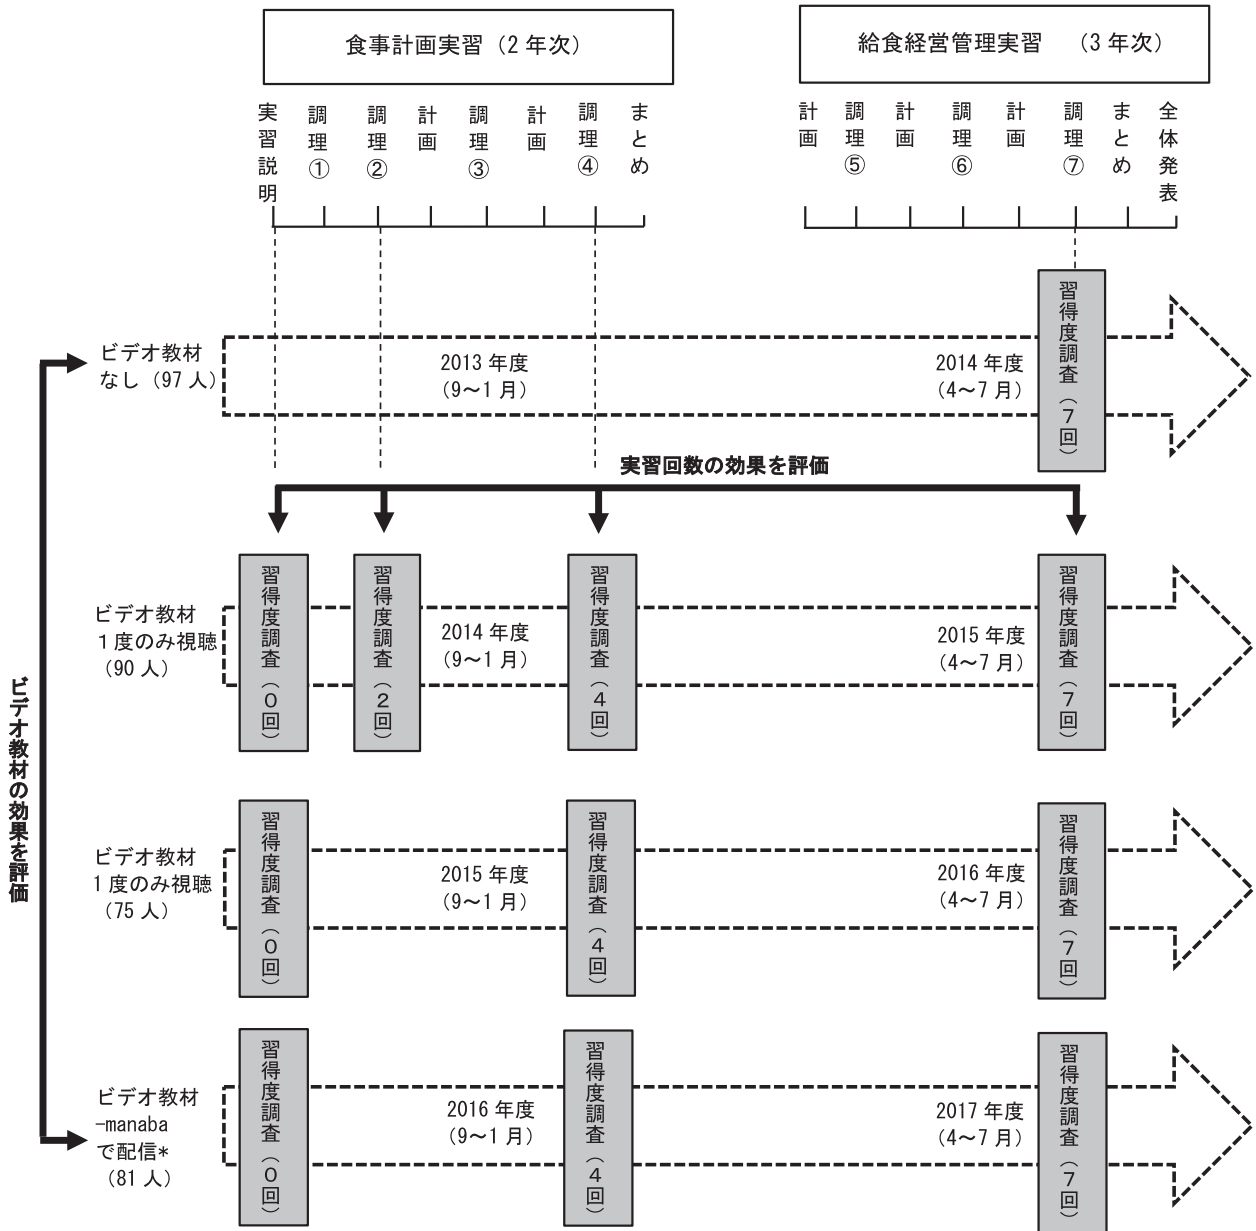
食事計画実習（2 年次）

給食経営管理実習　（3 年次）

実習説明　調理①　調理②　計画　調理③　計画　調理④　まとめ

計画　調理⑤　計画　調理⑥　計画　調理⑦　まとめ　全体発表

ビデオ教材なし（97 人）

2013 年度（9～1 月）

2014 年度（4～7 月）

習得度調査（7回）

実習回数の効果を評価

ビデオ教材の効果を評価

ビデオ教材 1 度のみ視聴（90 人）

習得度調査（0回）

習得度調査（2回）

2014 年度（9～1 月）

習得度調査（4回）

2015 年度（4～7 月）

習得度調査（7回）

ビデオ教材 1 度のみ視聴（75 人）

習得度調査（0回）

2015 年度（9～1 月）

習得度調査（4回）

2016 年度（4～7 月）

習得度調査（7回）

ビデオ教材 -manaba で配信*（81 人）

習得度調査（0回）

2016 年度（9～1 月）

習得度調査（4回）

2017 年度（4～7 月）

習得度調査（7回）